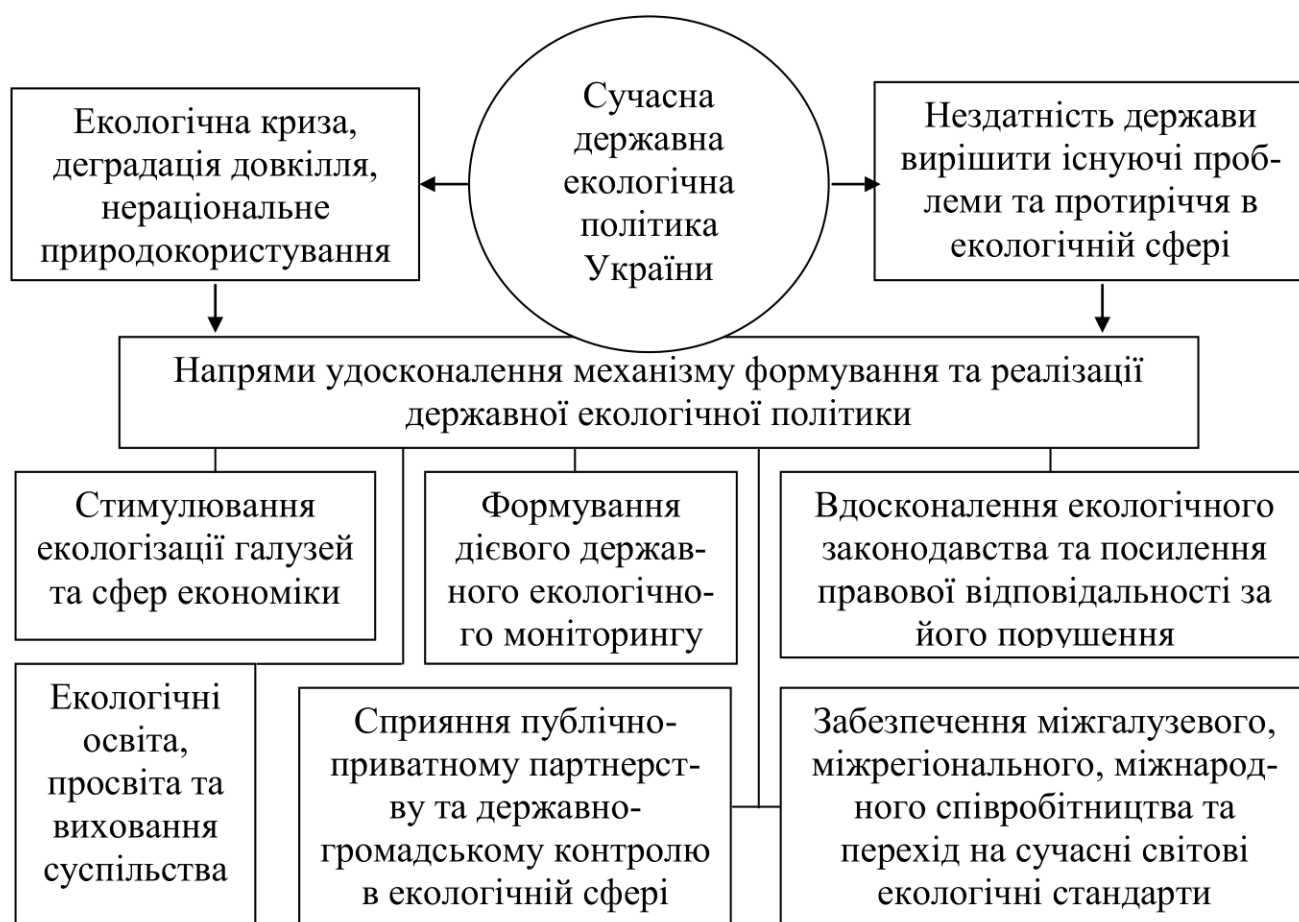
Екологічна криза, деградація довкілля, нераціональне природокористування

Сучасна державна екологічна політика України

Нездатність держави вирішити існуючі проблеми та протиріччя в екологічній сфері

Напрями удосконалення механізму формування та реалізації державної екологічної політики

Стимулювання екологізації галузей та сфер економіки

Формування дієвого державного екологічного моніторингу

Вдосконалення екологічного законодавства та посилення правової відповідальності за його порушення

Екологічні освіта, просвіта та виховання суспільства

Сприяння публічно-приватному партнерству та державно-громадському контролю в екологічній сфері

Забезпечення міжгалузевого, міжрегіонального, міжнародного співробітництва та перехід на сучасні світові екологічні стандарти